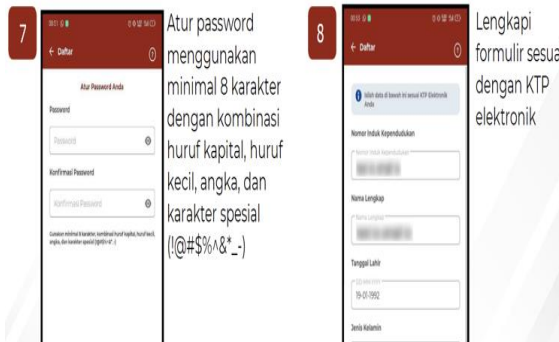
7

← Daftar

Atur Password Anda

Password

Password

Konfirmasi Password

Konfirmasi Password

Gunakan minimal 8 karakter, kombinasi huruf kapital, huruf kecil, angka, dan karakter spesial (!@#$%^&*_-)

Atur password menggunakan minimal 8 karakter dengan kombinasi huruf kapital, huruf kecil, angka, dan karakter spesial (!@#$%^&*_-)

8

← Daftar

Isilah data di bawah ini sesuai KTP Elektronik Anda

Nomor Induk Kependudukan

Nomor Induk Kependudukan

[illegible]

Nama Lengkap

Nama Lengkap

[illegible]

Tanggal Lahir

DD-MM-YYYY

19-01-1992

Jenis Kelamin

Lengkapi formulir sesua dengan KTP elektronik